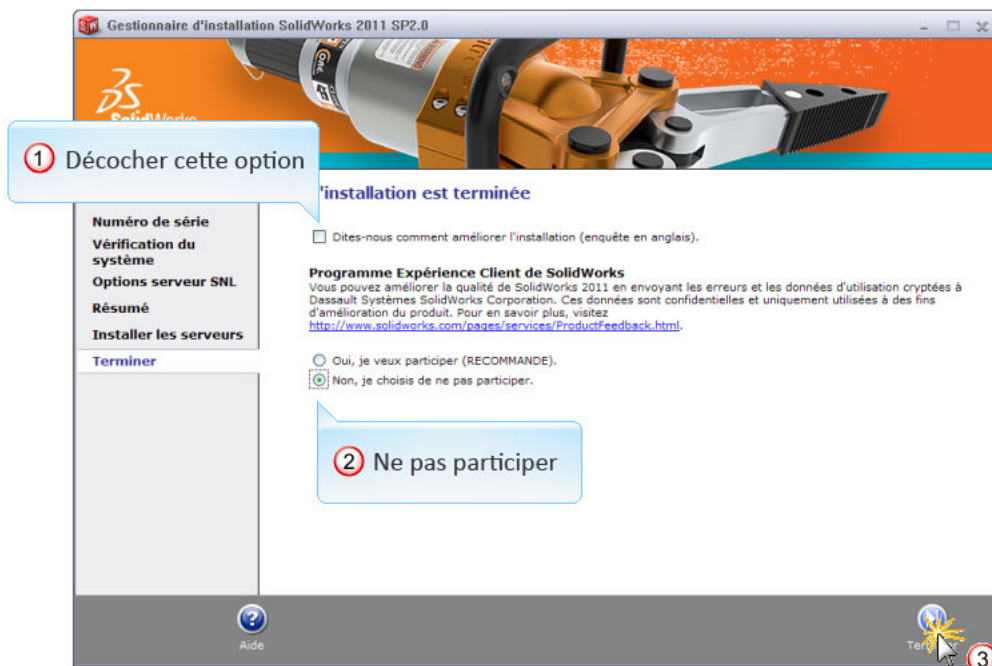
Gestionnaire d'installation SolidWorks 2011 SP2.0

SolidWorks

1 Décocher cette option

l'installation est terminée

Numéro de série
Vérification du système
Options serveur SNL
Résumé
Installer les serveurs
Terminer

Dites-nous comment améliorer l'installation (enquête en anglais).

Programme Expérience Client de SolidWorks
Vous pouvez améliorer la qualité de SolidWorks 2011 en envoyant les erreurs et les données d'utilisation cryptées à Dassault Systèmes SolidWorks Corporation. Ces données sont confidentielles et uniquement utilisées à des fins d'amélioration du produit. Pour en savoir plus, visitez http://www.solidworks.com/pages/services/ProductFeedback.html.

Oui, je veux participer (RECOMMANDE).
Non, je choisis de ne pas participer.

2 Ne pas participer

Aide

Ter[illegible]

3